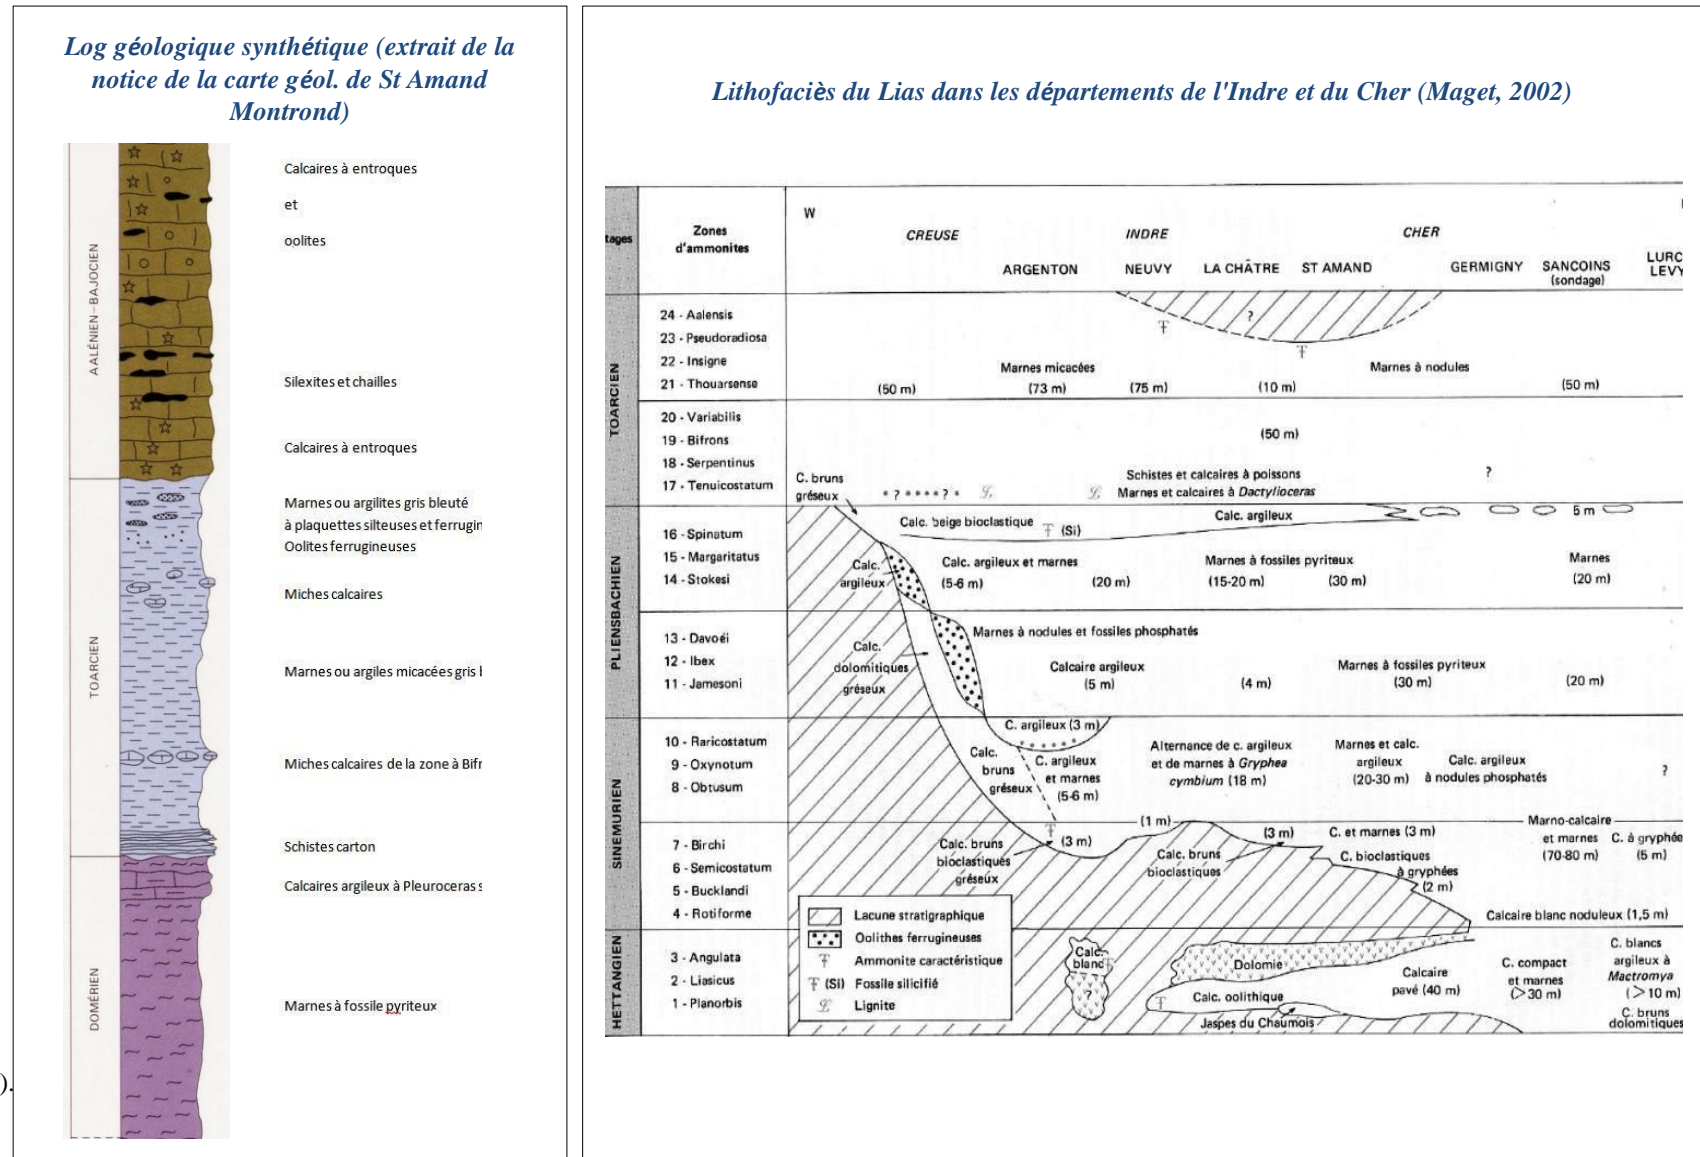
Log géologique synthétique (extrait de la notice de la carte géol. de St Amand Montrond)

AALÉNIEN - BAJOCIEN

TOARCIEN

DOMÉRIEN

Calcaires à entroques

et

oolites

Silexites et chailles

Calcaires à entroques

Marnes ou argilites gris bleuté à plaquettes silteuses et ferrugin

Oolites ferrugineuses

Miches calcaires

Marnes ou argiles micacées gris I

Miches calcaires de la zone à Bifr

Schistes carton

Calcaires argileux à Pleuroceras s

Marnes à fossile pyriteux

Lithofaciès du Lias dans les départements de l'Indre et du Cher (Maget, 2002)

| tages | Zones d'ammonites |
|---|---|
| TOARCIEN | 24 - Aalensis, 23 - Pseudoradiosa, 22 - Insigne, 21 - Thouarsense, 20 - Variabilis, 19 - Bifrons, 18 - Serpentinus, 17 - Tenuicostatum |
| PLIENSBACHIEN | 16 - Spinatum, 15 - Margaritatus, 14 - Stokesi, 13 - Davoei, 12 - Ibex, 11 - Jamesoni |
| SINEMURIEN | 10 - Raricostatum, 9 - Oxynotum, 8 - Obtusum, 7 - Birchi, 6 - Semicostatum, 5 - Bucklandi, 4 - Rotiforme |
| HETTANGIEN | 3 - Angulata, 2 - Liasicus, 1 - Planorbis |

W

CREUSE INDRE CHER

ARGENTON NEUVY LA CHÂTRE ST AMAND GERMIGNY SANCOINS (sondage) LURC LEVY

?

Marnes micacées Marnes à nodules

(50 m) (73 m) (75 m) (10 m) (50 m)

(50 m)

C. bruns gréseux

Schistes et calcaires à poissons

Marnes et calcaires à Dactylioceras

?

Calc. beige bioclastique (Si)

Calc. argileux

5 m

Calc. argileux

Calc. argileux et marnes (5-6 m) (20 m)

Marnes à fossiles pyriteux (15-20 m) (30 m)

Marnes (20 m)

Marnes à nodules et fossiles phosphatés

Calc. dolomitiques gréseux

Calcaire argileux (5 m) (4 m)

Marnes à fossiles pyriteux (30 m) (20 m)

C. argileux (3 m)

Calc. bruns gréseux

C. argileux et marnes (5-6 m)

Alternance de c. argileux et de marnes à Gryphea cymbium (18 m)

Marnes et calc. argileux (20-30 m)

Calc. argileux à nodules phosphatés

?

(1 m)

(3 m)

(3 m)

C. et marnes (3 m)

Marno-calcaire et marnes (70-80 m)

C. à gryphée (5 m)

Calc. bruns bioclastiques gréseux

Calc. bruns bioclastiques

C. bioclastiques à gryphées (2 m)

Calcaire blanc noduleux (1,5 m)

Lacune stratigraphique

Oolithes ferrugineuses

Ammonite caractéristique

(Si) Fossile silicifié

Lignite

Calc. blanc

Dolomie

Calcaire pavé (40 m)

C. compact et marnes (> 30 m)

C. blancs argileux à Mactromya (> 10 m)

C. bruns dolomitiques

Calc. oolithique

Jaspes du Chaumois